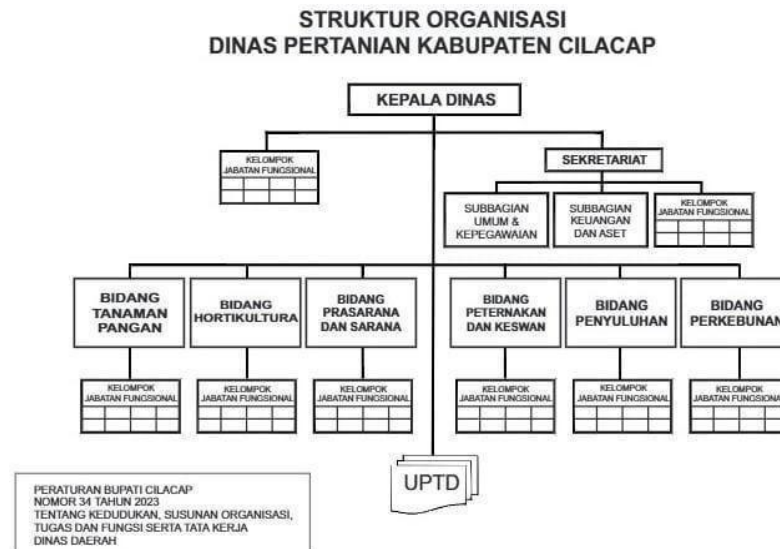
STRUKTUR ORGANISASI
DINAS PERTANIAN KABUPATEN CILACAP

KEPALA DINAS

KELOMPOK JABATAN FUNGSIONAL

SEKRETARIAT

SUBBAGIAN UMUM & KEPEGAWAIAN

SUBBAGIAN KEUANGAN DAN ASET

KELOMPOK JABATAN FUNGSIONAL

BIDANG TANAMAN PANGAN

BIDANG HORTIKULTURA

BIDANG PRASARANA DAN SARANA

BIDANG PETERNAKAN DAN KESWAN

BIDANG PENYULUHAN

BIDANG PERKEBUNAN

KELOMPOK JABATAN FUNGSIONAL

KELOMPOK JABATAN FUNGSIONAL

KELOMPOK JABATAN FUNGSIONAL

KELOMPOK JABATAN FUNGSIONAL

KELOMPOK JABATAN FUNGSIONAL

KELOMPOK JABATAN FUNGSIONAL

UPTD

PERATURAN BUPATI CILACAP
NOMOR 34 TAHUN 2023
TENTANG KEDUDUKAN, SUSUNAN ORGANISASI, TUGAS DAN FUNGSI SERTA TATA KERJA DINAS DAERAH